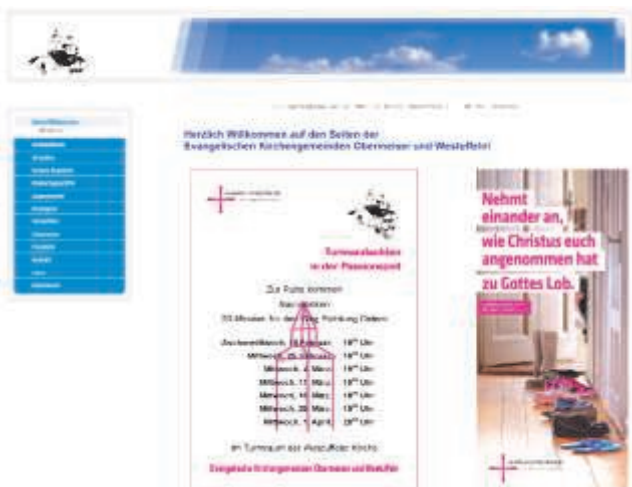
Herzlich Willkommen auf den Seiten der Evangelischen Kirchengemeinden Obermeiser und Westuffeln!

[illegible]

Turmandachten in der Passionszeit

Zur Ruhe kommen
Nachdenken
30 Minuten für den Weg Richtung Ostern

Aschermittwoch, 18. Februar 19$^{00}$ Uhr
Mittwoch, 25. Februar 19$^{00}$ Uhr
Mittwoch, 4. März 19$^{00}$ Uhr
Mittwoch, 11. März 19$^{00}$ Uhr
Mittwoch, 18. März 19$^{00}$ Uhr
Mittwoch, 25. März 19$^{00}$ Uhr
Mittwoch, 1. April 20$^{00}$ Uhr

im Turmraum der Westuffler Kirche

Evangelische Kirchengemeinden Obermeiser und Westuffeln

Nehmt einander an, wie Christus euch angenommen hat zu Gottes Lob.